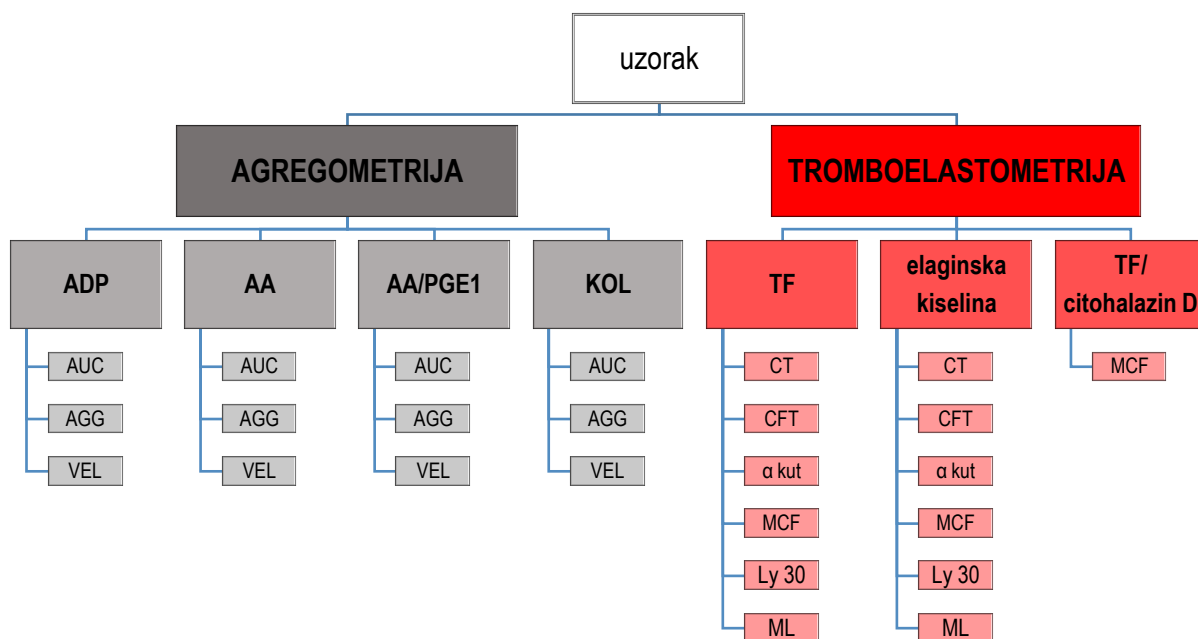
uzorak

AGREGOMETRIJA

ADP
AUC
AGG
VEL

AA
AUC
AGG
VEL

AA/PGE1
AUC
AGG
VEL

KOL
AUC
AGG
VEL

TROMBOELASTOMETRIJA

TF
CT
CFT
α kut
MCF
Ly 30
ML

elaginska kiselina
CT
CFT
α kut
MCF
Ly 30
ML

TF/ citohalazin D
MCF